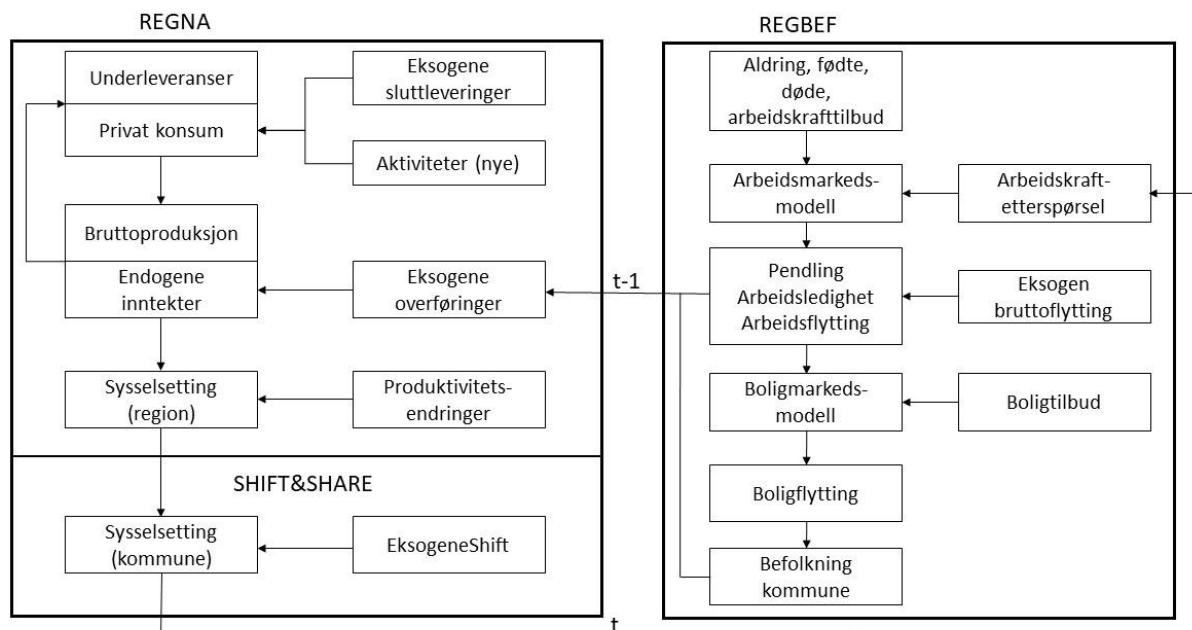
REGNA

Underleveranser

Privat konsum

Eksogene sluttleveringer

Aktiviteter (nye)

Bruttoproduksjon

Endogene inntekter

Eksogene overføringer

Sysselsetting (region)

Produktivitets-endringer

SHIFT&SHARE

Sysselsetting (kommune)

EksogeneShift

t-1

t

REGBEF

Aldring, fødte, døde, arbeidskrafttilbud

Arbeidsmarkeds-modell

Arbeidskraft-etterspørsel

Pendling Arbeidsledighet Arbeidsflytting

Eksogen bruttoflytting

Boligmarkeds-modell

Boligtilbud

Boligflytting

Befolkning kommune